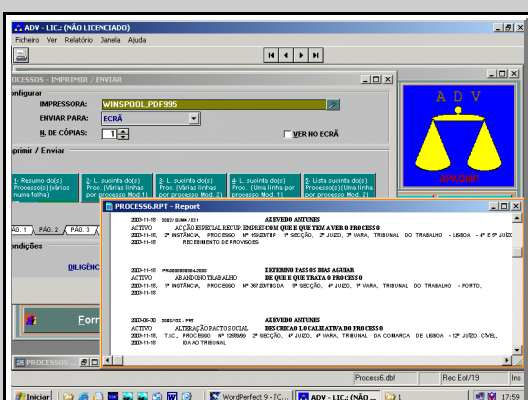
ADV - LIC.: (NÃO LICENCIADO)
Ficheiro Ver Relatório Janela Ajuda

PROCESSOS - IMPRIMIR / ENVIAR
Configurar
IMPRESSORA: WINSPOOL,PDF995
ENVIAR PARA: ECRÃ
N. DE CÓPIAS: 1
VER NO ECRÃ
Imprimir / Enviar
1- Resumo do(s) Processo(s) (vários numa folha)
2- L. sucinta do(s) Proc. (Várias linhas por processo Mod. 1)
3- L. sucinta do(s) Proc. (Várias linhas por processo Mod. 2)
4- L. sucinta do(s) Proc. (Uma linha por processo Mod. 1)
5- Lista sucinta do(s) Processo(s)(Uma linha por processo Mod. 2)
PÁG. 1 PÁG. 2 PÁG. 3
Condições
DILIGÊNC
Forr
A D V
ADVSOFT
PROCESS6.RPT - Report
2003-11-15 2003/GAMK/221 AZEVEDO ANTUNES
ACTIVO ACÇÃO ESPECIAL RECUP. EMPRES COM QUE QUE TEM A VER O PROCESSO
2003-11-15, 2ª INSTÂNCIA, PROCESSO Nº 5563TEP 1ª SECÇÃO, 2º JUIZO, 3ª VARA, TRIBUNAL DO TRABALHO - LISBOA - 4º E 5º JUÍZO
2003-11-15 RECEBIMENTO DE PROCESSO
2003-11-15 PR0000000004/2003 EXTERNO FASSOS BIAS AGUIAR
ACTIVO ABANDONO TRABALHO DE QUE E QUE TRATA O PROCESSO
2003-11-15, 1ª INSTÂNCIA, PROCESSO Nº 3672ENTIDADE 3ª SECÇÃO, 4º JUIZO, 1ª VARA, TRIBUNAL DO TRABALHO - PORTO,
2003-11-15
2003-06-30 2003/05 - PPT AZEVEDO ANTUNES
ACTIVO ALTERAÇÃO PACTO SOCIAL DESCRICAO CALHATIVA DO PROCESSO
2003-11-15, T.C., PROCESSO Nº 1255689 2ª SECÇÃO, 4º JUIZO, 4ª VARA, TRIBUNAL DA COMARCA DE LISBOA - 12º JUIZO CÍVEL,
2003-11-15 IDA AO TRIBUNAL
Process6.dbf Rec: Eof/19 Ins
PROCESSOS
Iniciar WordPerfect 9 - [C... ADV - LIC.: (NÃO ... 17:59